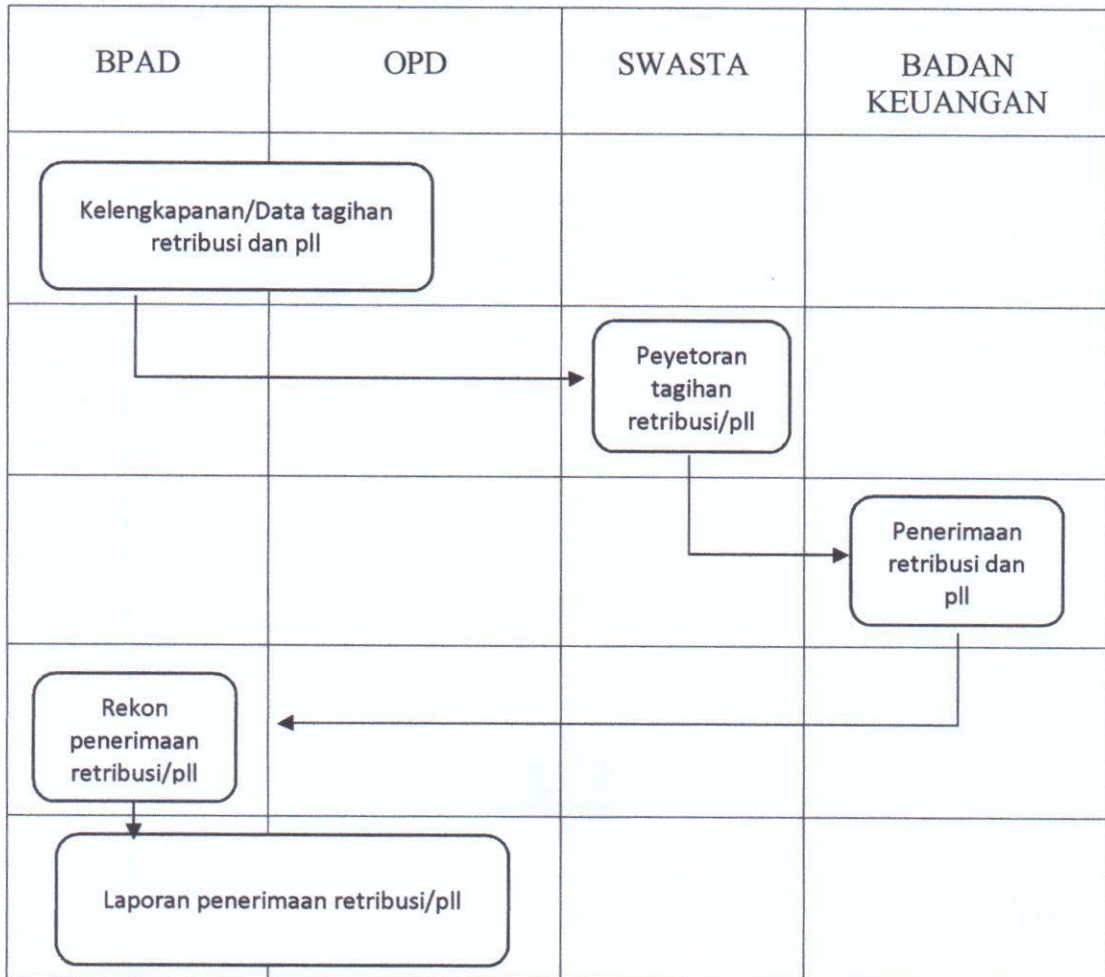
BPAD

OPD

SWASTA

BADAN KEUANGAN

Kelengkapanan/Data tagihan retribusi dan pll

Peyetoran tagihan retribusi/pll

Penerimaan retribusi dan pll

Rekon penerimaan retribusi/pll

Laporan penerimaan retribusi/pll